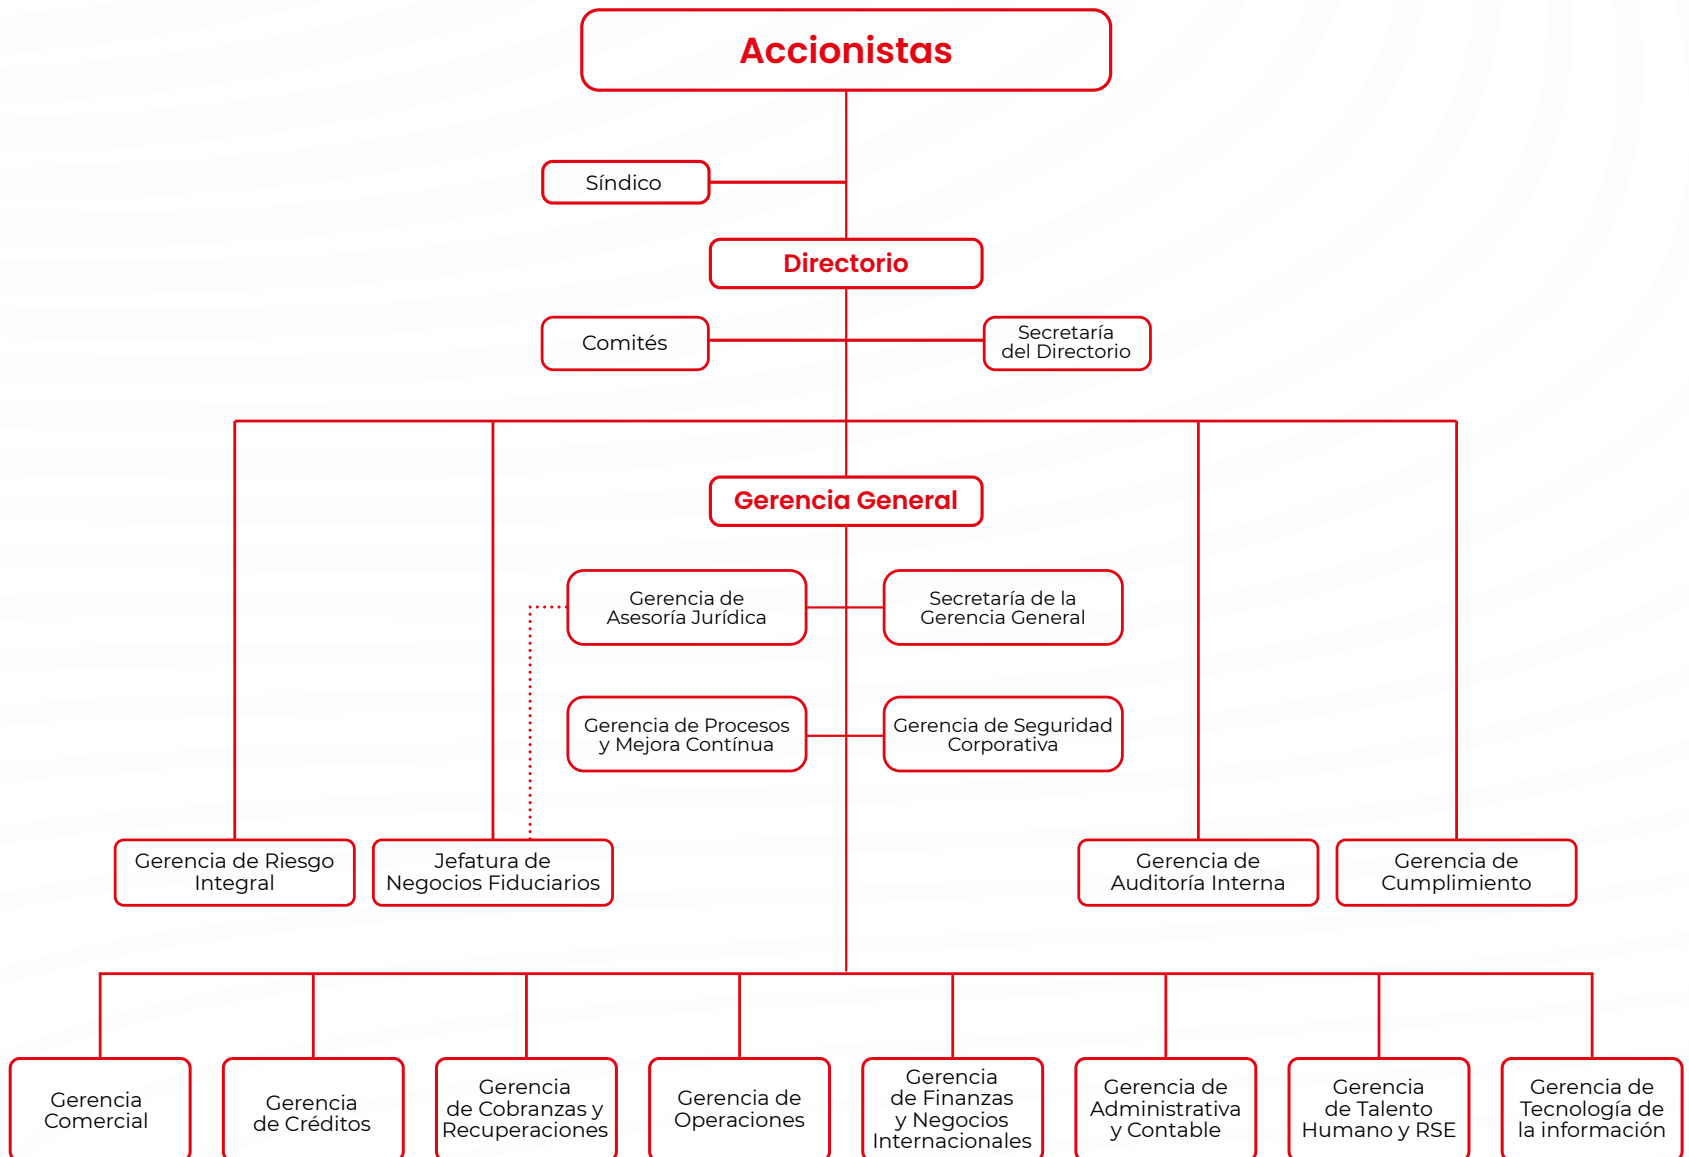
Accionistas

Síndico

Directorio

Comités

Secretaría del Directorio

Gerencia General

Gerencia de Asesoría Jurídica

Secretaría de la Gerencia General

Gerencia de Procesos y Mejora Contínua

Gerencia de Seguridad Corporativa

Gerencia de Riesgo Integral

Jefatura de Negocios Fiduciarios

Gerencia de Auditoría Interna

Gerencia de Cumplimiento

Gerencia Comercial

Gerencia de Créditos

Gerencia de Cobranzas y Recuperaciones

Gerencia de Operaciones

Gerencia de Finanzas y Negocios Internacionales

Gerencia de Administrativa y Contable

Gerencia de Talento Humano y RSE

Gerencia de Tecnología de la información